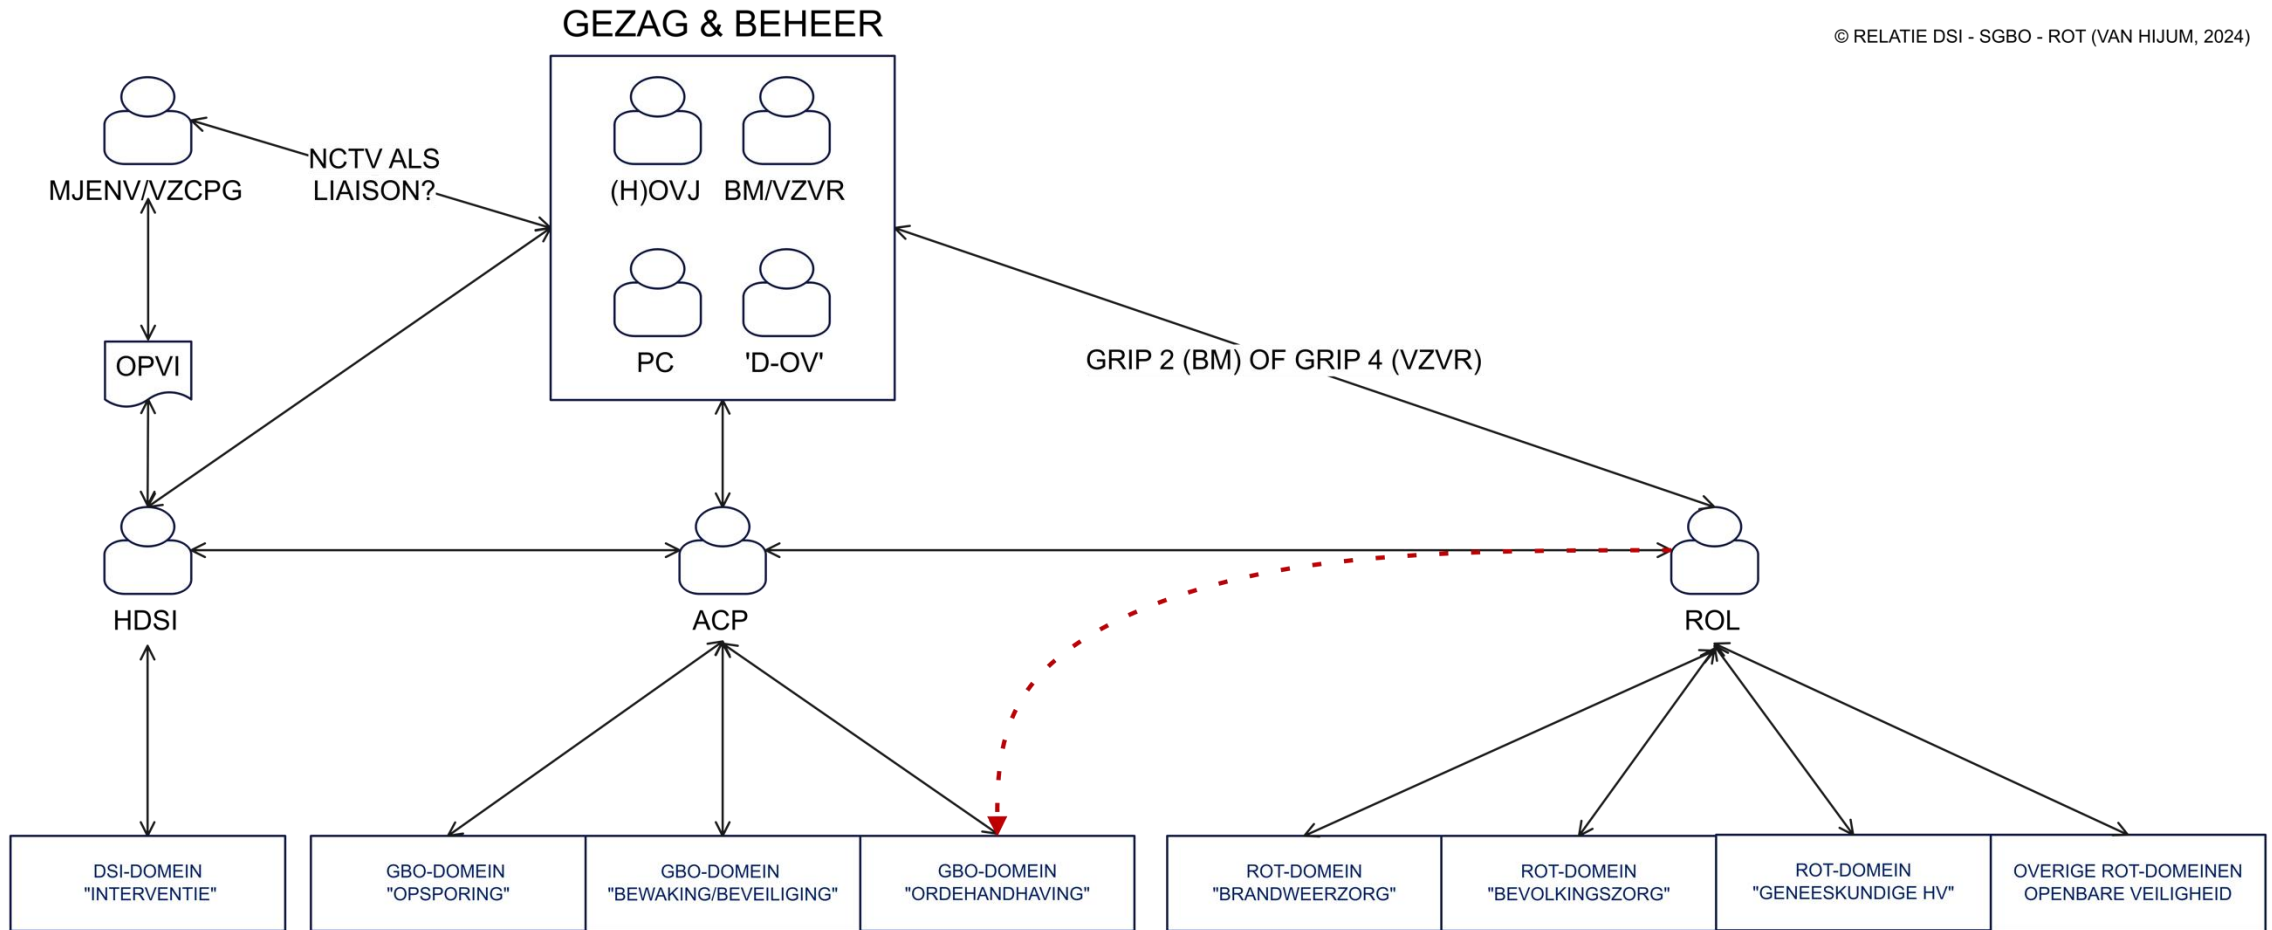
GEZAG & BEHEER

© RELATIE DSI - SGBO - ROT (VAN HIJUM, 2024)

MJENV/VZCPG

NCTV ALS LIAISON?

(H)OVJ

BM/VZVR

PC

'D-OV'

OPVI

GRIP 2 (BM) OF GRIP 4 (VZVR)

HDSI

ACP

ROL

DSI-DOMEIN "INTERVENTIE"

GBO-DOMEIN "OPSPORING"

GBO-DOMEIN "BEWAKING/BEVEILIGING"

GBO-DOMEIN "ORDEHANDHAVING"

ROT-DOMEIN "BRANDWEERZORG"

ROT-DOMEIN "BEVOLKINGSZORG"

ROT-DOMEIN "GENEESKUNDIGE HV"

OVERIGE ROT-DOMEINEN OPENBARE VEILIGHEID